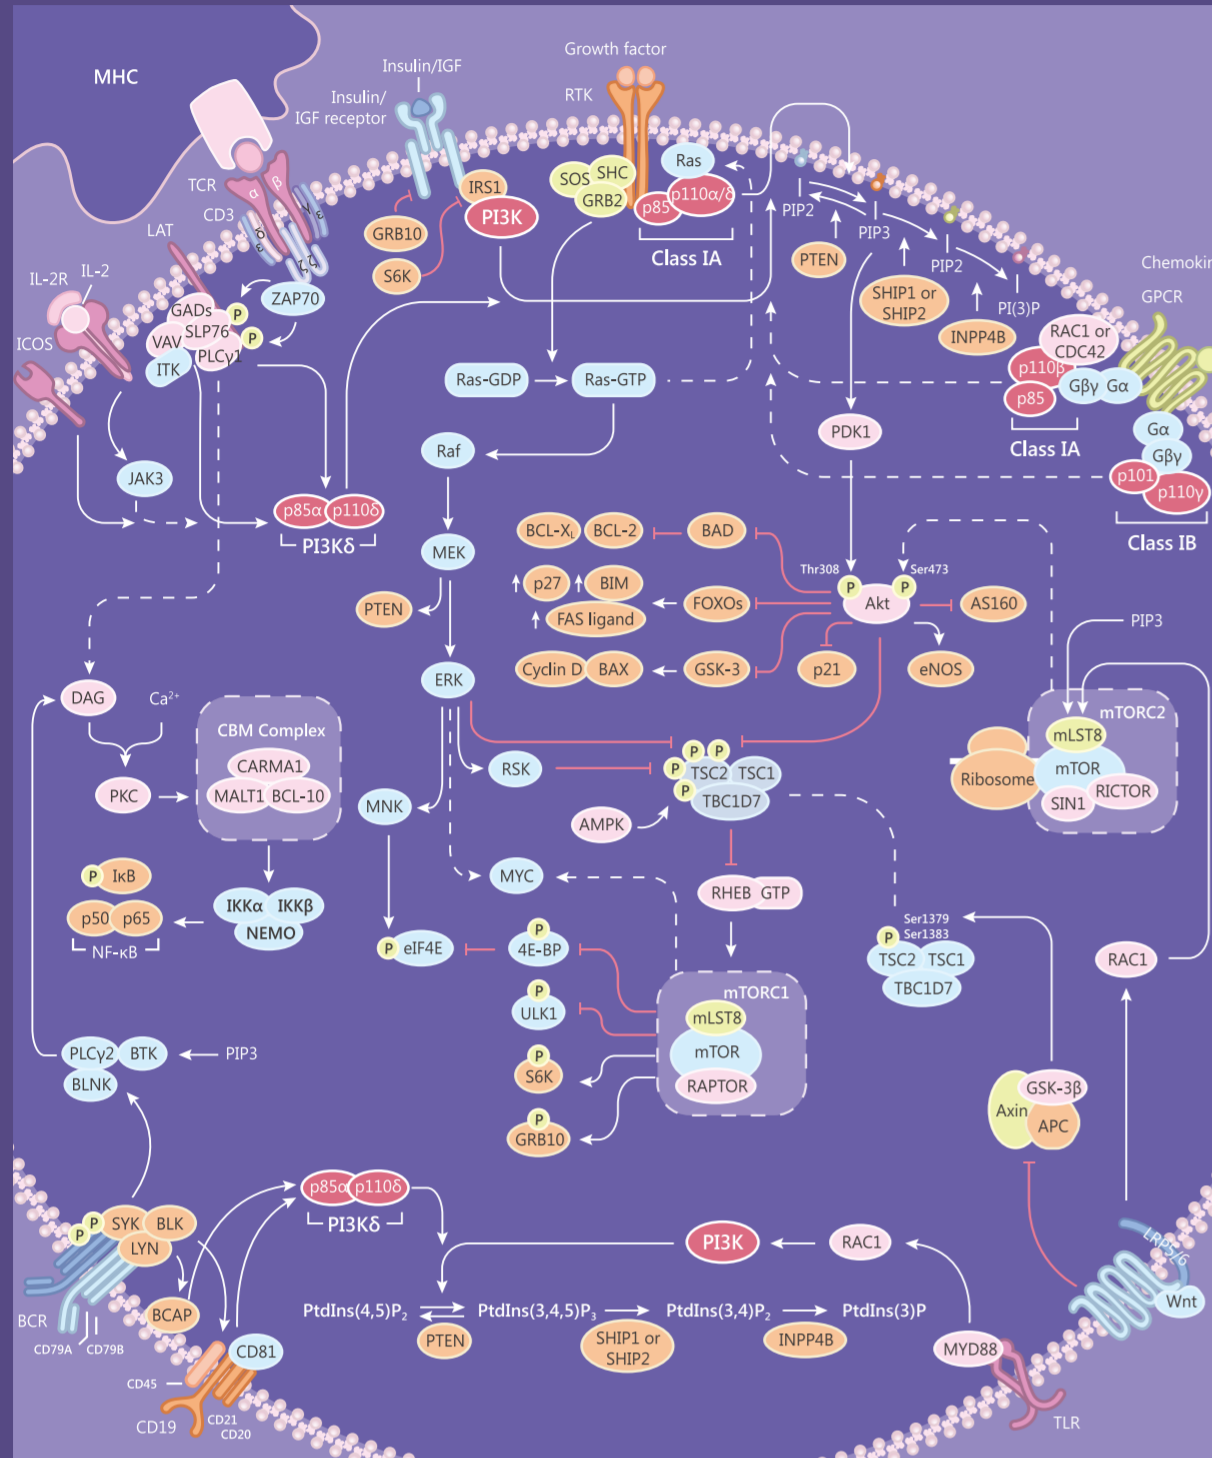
MHC

Insulin/IGF

Insulin/ IGF receptor

Growth factor

RTK

TCR

CD3

LAT

IL-2R

IL-2

ICOS

α β

γ ε δ ε ζ ζ

GADs

SLP76

VAV

PLCγ1

ITK

ZAP70

P

P

IRS1

PI3K

GRB10

S6K

SOS

SHC

GRB2

Ras

p85

p110α/δ

Class IA

PIP2

PIP3

PIP2

PI(3)P

PTEN

SHIP1 or SHIP2

INPP4B

RAC1 or CDC42

p110β

p85

Gβγ

Gα

Class IA

Chemokine

GPCR

Gα

Gβγ

p101

p110γ

Class IB

Ras-GDP

Ras-GTP

Raf

PDK1

JAK3

p85α

p110δ

PI3Kδ

MEK

PTEN

BCL-$X_L$

BCL-2

BAD

p27

BIM

FAS ligand

FOXOs

Cyclin D

BAX

GSK-3

Thr308

Ser473

P

P

Akt

AS160

p21

eNOS

PIP3

ERK

DAG

$Ca^{2+}$

CBM Complex

CARMA1

MALT1

BCL-10

PKC

MNK

RSK

P

P

P

TSC2

TSC1

P

TBC1D7

AMPK

mTORC2

mLST8

Ribosome

mTOR

SIN1

RICTOR

P

IκB

p50

p65

NF-κB

IKKα

IKKβ

NEMO

MYC

RHEB

GTP

P

eIF4E

P

4E-BP

P

ULK1

P

S6K

P

GRB10

mTORC1

mLST8

mTOR

RAPTOR

Ser1379

Ser1383

P

TSC2

TSC1

TBC1D7

RAC1

PLCγ2

BTK

PIP3

BLNK

Axin

GSK-3β

APC

P

P

SYK

BLK

LYN

BCR

CD79A

CD79B

BCAP

p85α

p110δ

PI3Kδ

CD81

CD45

CD19

CD21

CD20

PI3K

RAC1

LRP5/6

Wnt

PtdIns(4,5)$P_2$

PtdIns(3,4,5)$P_3$

PtdIns(3,4)$P_2$

PtdIns(3)P

PTEN

SHIP1 or SHIP2

INPP4B

MYD88

TLR